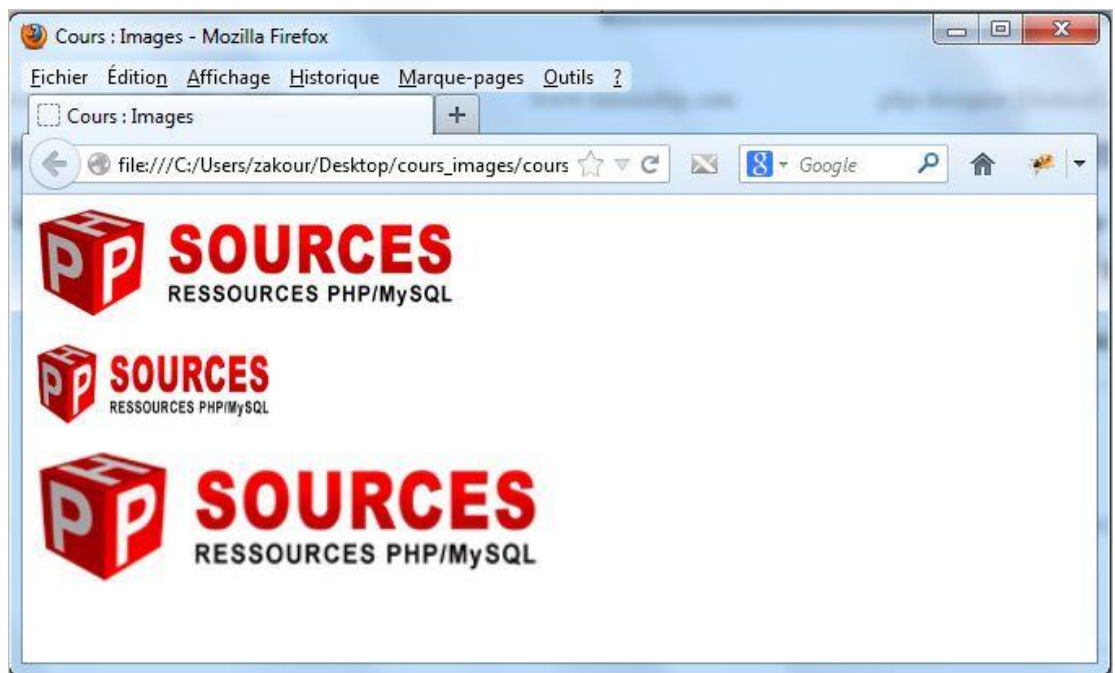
Cours : Images - Mozilla Firefox

Fichier Édition Affichage Historique Marque-pages Outils ?

Cours : Images

+

file:///C:/Users/zakour/Desktop/cours_images/cours

Google

PHP SOURCES
RESSOURCES PHP/MySQL

PHP SOURCES
RESSOURCES PHP/MySQL

PHP SOURCES
RESSOURCES PHP/MySQL